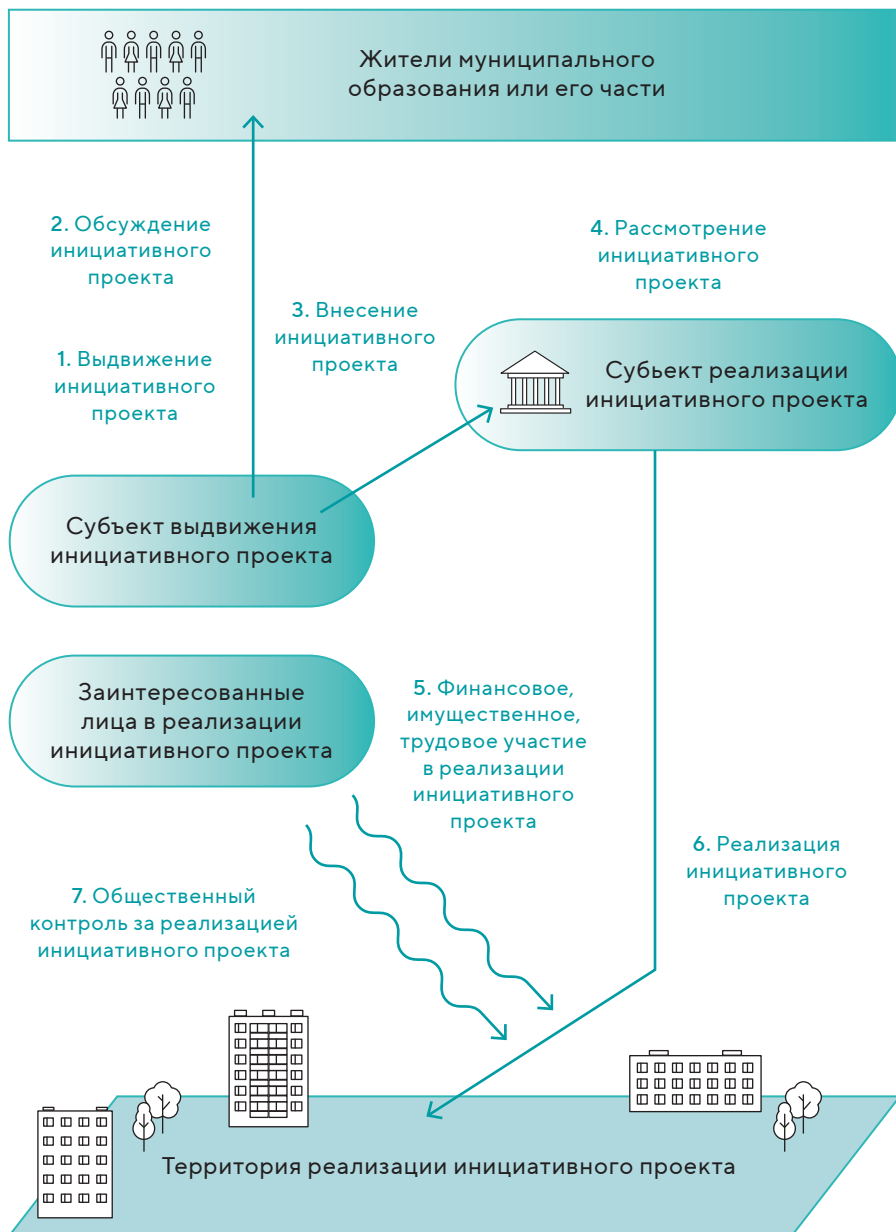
Жители муниципального образования или его части

2. Обсуждение инициативного проекта

4. Рассмотрение инициативного проекта

3. Внесение инициативного проекта

1. Выдвижение инициативного проекта

Субьект реализации инициативного проекта

Субъект выдвижения инициативного проекта

Заинтересованные лица в реализации инициативного проекта

5. Финансовое, имущественное, трудовое участие в реализации инициативного проекта

6. Реализация инициативного проекта

7. Общественный контроль за реализацией инициативного проекта

Территория реализации инициативного проекта